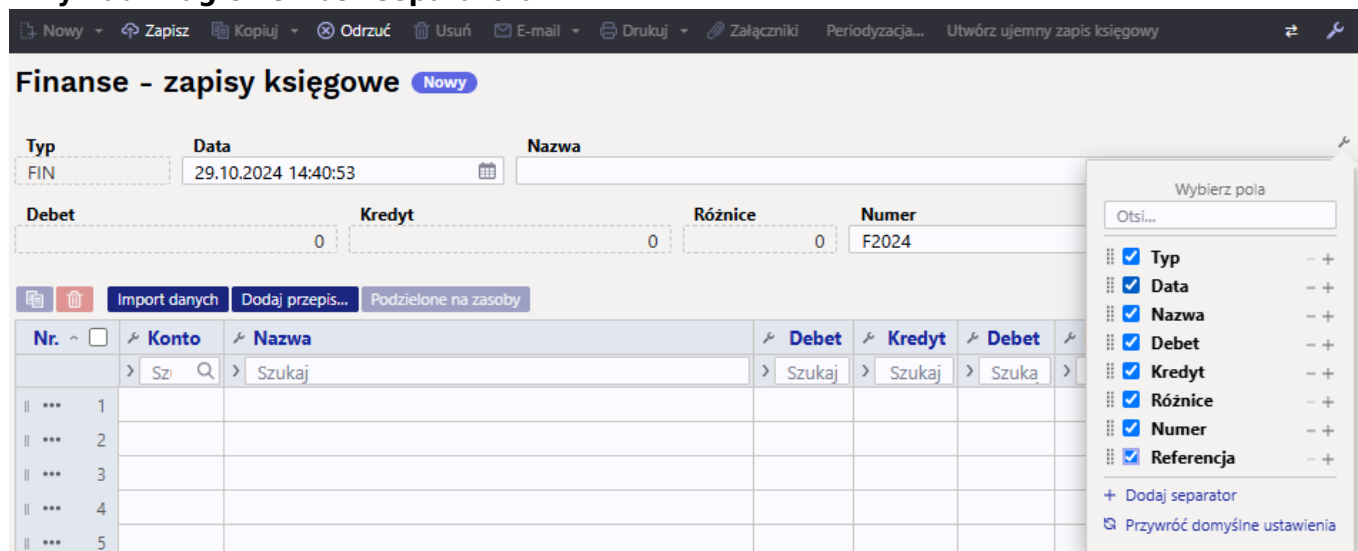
Nowy Zapisz Kopiuj Odrzuć Usuń E-mail Drukuj Załączniki Periodyzacja... Utwórz ujemny zapis księgowy

Finanse - zapisy księgowe Nowy

Typ
FIN

Data
29.10.2024 14:40:53

Nazwa

Debet
0

Kredyt
0

Różnice
0

Numer
F2024

Import danych Dodaj przepis... Podzielone na zasoby

| Nr. | Konto | Nazwa | Debet | Kredyt | Debet |
|---|---|---|---|---|---|
| | Szu | Szukaj | Szukaj | Szukaj | Szuka |
| 1 | | | | | |
| 2 | | | | | |
| 3 | | | | | |
| 4 | | | | | |
| 5 | | | | | |

Wybierz pola
Otsi...
Typ
Data
Nazwa
Debet
Kredyt
Różnice
Numer
Referencja
+ Dodaj separator
Przywróć domyślne ustawienia